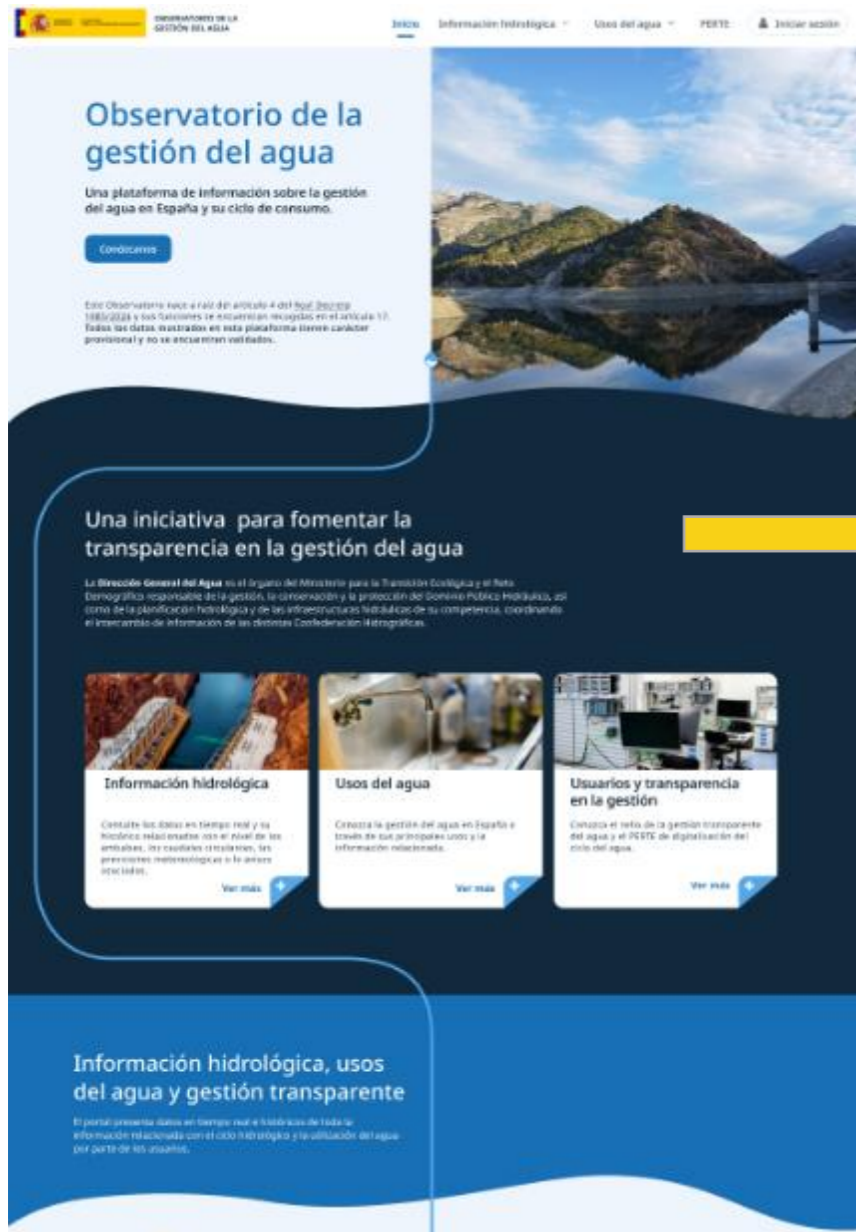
OBSERVATORIO DE LA GESTIÓN DEL AGUA

Inicio  Información hidrológica  Usos del agua  PERTE  Iniciar sesión

Observatorio de la gestión del agua

Una plataforma de información sobre la gestión del agua en España y su ciclo de consumo.

Conócenos

Este Observatorio nace a raíz del artículo 4 del Real Decreto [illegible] y sus funciones se encuentran recogidas en el artículo 17. Todos los datos mostrados en esta plataforma tienen carácter provisional y no se encuentran validados.

Una iniciativa para fomentar la transparencia en la gestión del agua

La Dirección General del Agua es el órgano del Ministerio para la Transición Ecológica y el Reto Demográfico responsable de la gestión, la conservación y la protección del Dominio Público Hidráulico, así como de la planificación hidrológica y de las infraestructuras hidráulicas de su competencia, coordinando el intercambio de información de las distintas Confederación Hidrográficas.

Información hidrológica

Consulte los datos en tiempo real y su histórico relacionados con el nivel de los embalses, los caudales circulantes, las previsiones meteorológicas o los avisos asociados.

Ver más

Usos del agua

Conozca la gestión del agua en España a través de sus principales usos y la información relacionada.

Ver más

Usuarios y transparencia en la gestión

Conozca el reto de la gestión transparente del agua y el PERTE de digitalización del ciclo del agua.

Ver más

Información hidrológica, usos del agua y gestión transparente

El portal presenta datos en tiempo real e históricos de toda la información relacionada con el ciclo hidrológico y la utilización del agua por parte de los usuarios.